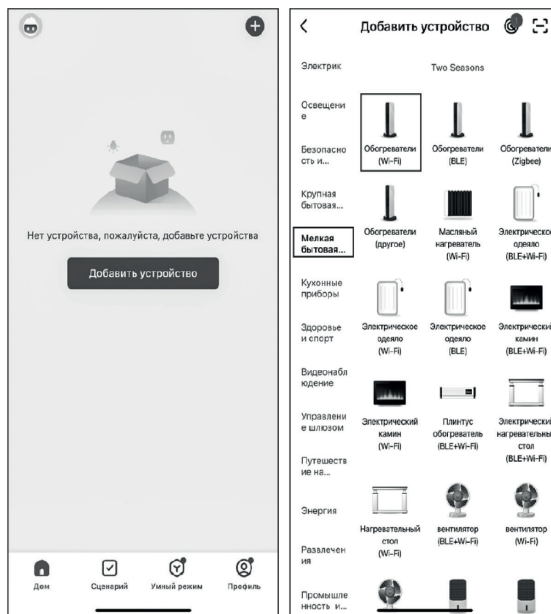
Нет устройства, пожалуйста, добавьте устройства

Добавить устройство

Дом
Сценарий
Умный режим
Профиль

<
Добавить устройство

Электрик
Освещение
Безопасность и...
Крупная бытовая...
Мелкая бытовая...
Кухонные приборы
Здоровье и спорт
Видеонаблюдение
Управление шлюзом
Путешествие на...
Энергия
Развлечения
Промышленность и...

Two Seasons

Обогреватели (Wi-Fi)
Обогреватели (BLE)
Обогреватели (Zigbee)
Обогреватели (другое)
Масляный нагреватель (Wi-Fi)
Электрическое одеяло (BLE+Wi-Fi)
Электрическое одеяло (Wi-Fi)
Электрическое одеяло (BLE)
Электрический камин (BLE+Wi-Fi)
Электрический камин (Wi-Fi)
Плинтус обогреватель (BLE+Wi-Fi)
Электрический нагревательный стол (BLE+Wi-Fi)
Нагревательный стол (Wi-Fi)
вентилятор (BLE+Wi-Fi)
вентилятор (Wi-Fi)